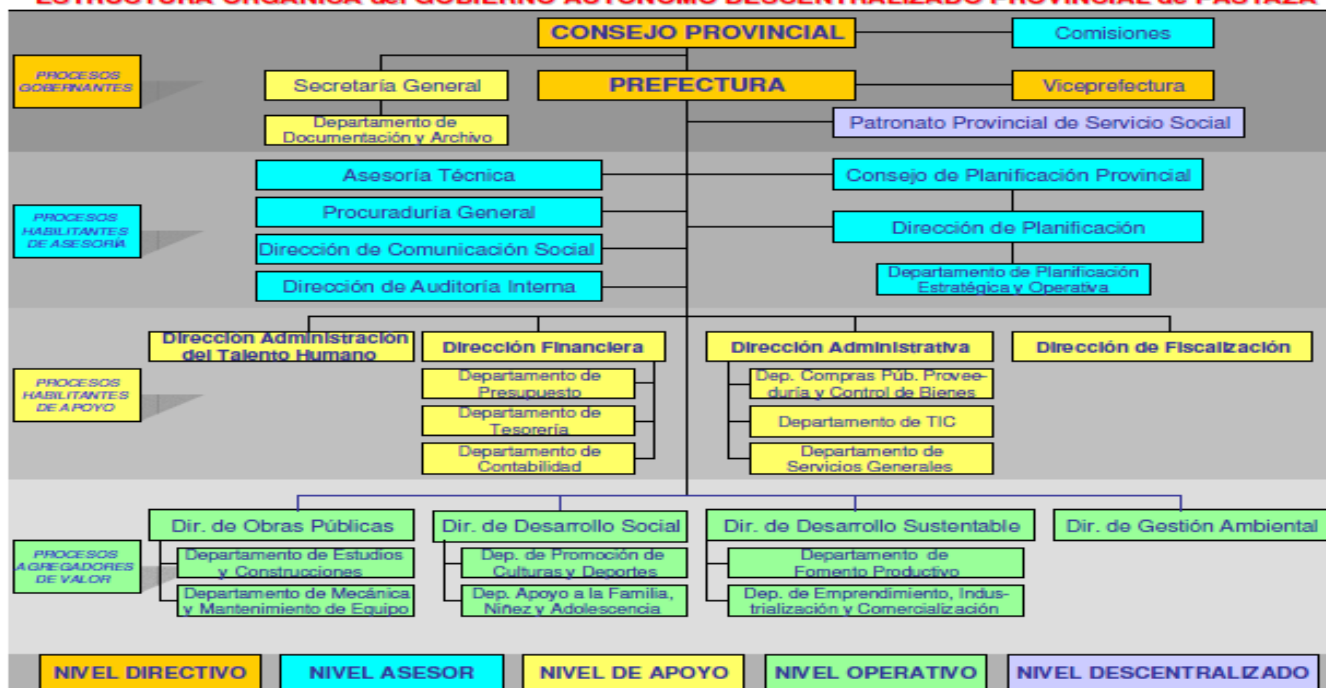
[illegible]

PROCESOS GOBERNANTES

CONSEJO PROVINCIAL

Comisiones

Secretaría General

PREFECTURA

Viceprefectura

Departamento de Documentación y Archivo

Patronato Provincial de Servicio Social

PROCESOS HABILITANTES DE ASESORÍA

Asesoría Técnica

Consejo de Planificación Provincial

Procuraduría General

Dirección de Planificación

Dirección de Comunicación Social

Departamento de Planificación Estratégica y Operativa

Dirección de Auditoría Interna

PROCESOS HABILITANTES DE APOYO

Dirección Administración del Talento Humano

Dirección Financiera

Dirección Administrativa

Dirección de Fiscalización

Departamento de Presupuesto

Dep. Compras Púb. Proveeduría y Control de Bienes

Departamento de Tesorería

Departamento de TIC

Departamento de Contabilidad

Departamento de Servicios Generales

PROCESOS AGREGADORES DE VALOR

Dir. de Obras Públicas

Dir. de Desarrollo Social

Dir. de Desarrollo Sustentable

Dir. de Gestión Ambiental

Departamento de Estudios y Construcciones

Dep. de Promoción de Culturas y Deportes

Departamento de Fomento Productivo

Departamento de Mecánica y Mantenimiento de Equipo

Dep. Apoyo a la Familia, Niñez y Adolescencia

Dep. de Emprendimiento, Industrialización y Comercialización

NIVEL DIRECTIVO | NIVEL ASESOR | NIVEL DE APOYO | NIVEL OPERATIVO | NIVEL DESCENTRALIZADO